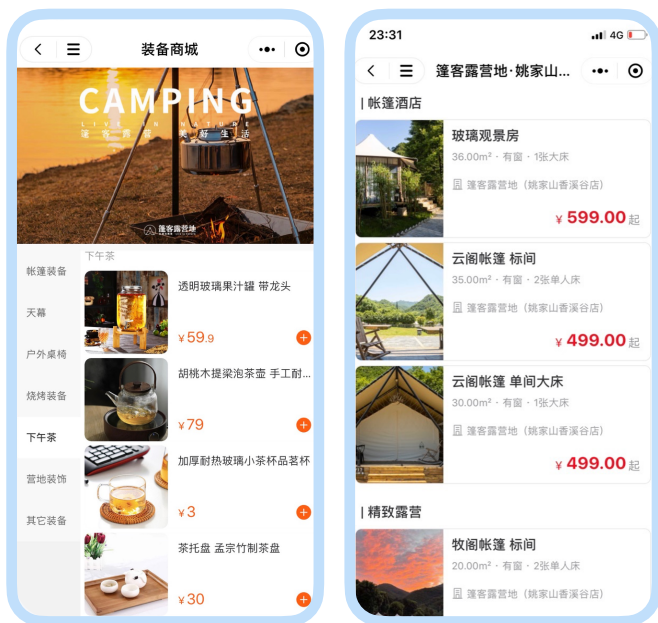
装备商城

CAMPING
LIVE IN NATURE
蓬客露营 美好生活

蓬客露营地

帐篷装备
天幕
户外桌椅
烧烤装备
下午茶
营地装饰
其它装备

下午茶

透明玻璃果汁罐 带龙头
¥59.9

胡桃木提梁泡茶壶 手工耐...
¥79

加厚耐热玻璃小茶杯品茗杯
¥3

茶托盘 孟宗竹制茶盘
¥30

23:31
4G

蓬客露营地·姚家山...

| 帐篷酒店

玻璃观景房
36.00m² · 有窗 · 1张大床
蓬客露营地（姚家山香溪谷店）
¥599.00起

云阁帐篷 标间
35.00m² · 有窗 · 2张单人床
蓬客露营地（姚家山香溪谷店）
¥499.00起

云阁帐篷 单间大床
30.00m² · 有窗 · 1张大床
蓬客露营地（姚家山香溪谷店）
¥499.00起

| 精致露营

牧阁帐篷 标间
20.00m² · 有窗 · 2张单人床
蓬客露营地（姚家山香溪谷店）